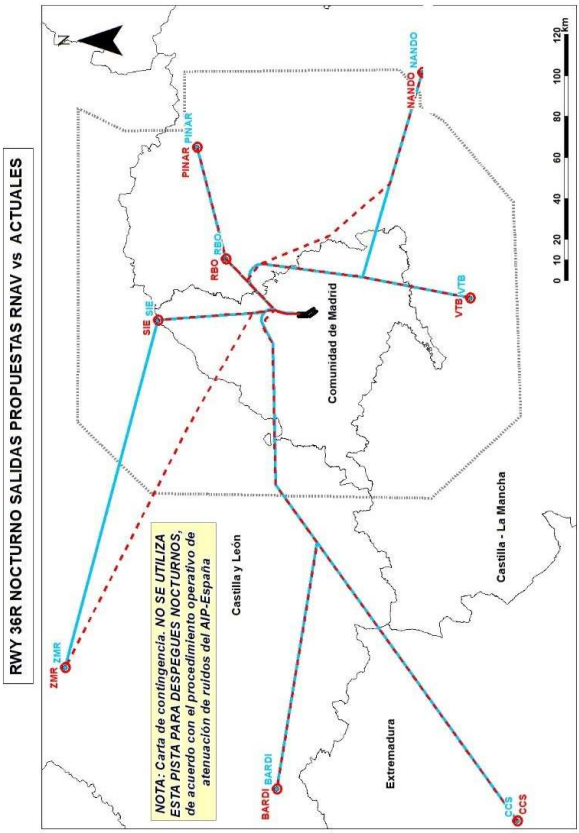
RWY 36R NOCTURNO SALIDAS PROPUESTAS RNAV vs ACTUALES

N

0 10 20 40 60 80 100 120 km

NOTA: Carta de contingencia. NO SE UTILIZA ESTA PISTA PARA DESPEGUES NOCTURNOS, de acuerdo con el procedimiento operativo de atenuación de ruidos del AIP-España

ZMR ZMR

SIE SIE

RBO RBO

PINAR PINAR

NANDO NANDO

VTB VTB

BARDI BARDI

CCS CCS

Castilla y León

Comunidad de Madrid

Castilla - La Mancha

Extremadura